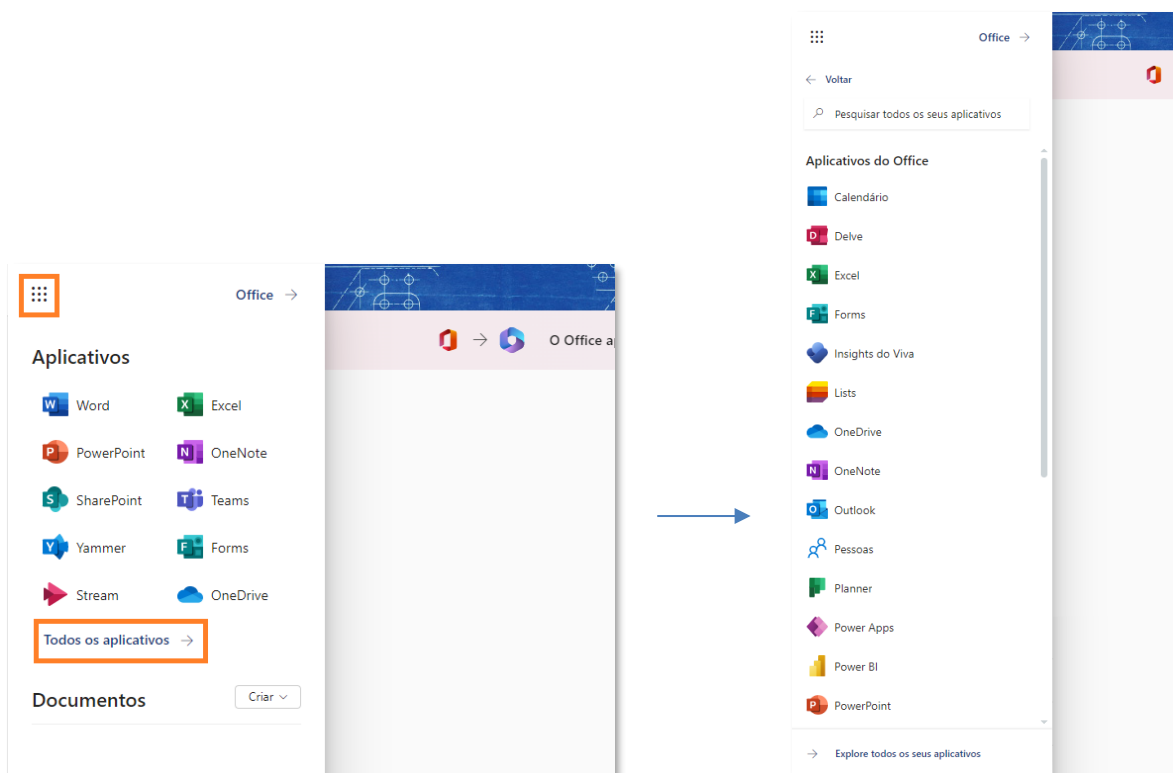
Office →

Aplicativos

Word
Excel
PowerPoint
OneNote
SharePoint
Teams
Yammer
Forms
Stream
OneDrive

Todos os aplicativos →

Documentos
Criar

O Office a

Office →

← Voltar

Pesquisar todos os seus aplicativos

Aplicativos do Office

Calendário
Delve
Excel
Forms
Insights do Viva
Lists
OneDrive
OneNote
Outlook
Pessoas
Planner
Power Apps
Power BI
PowerPoint

→ Explore todos os seus aplicativos